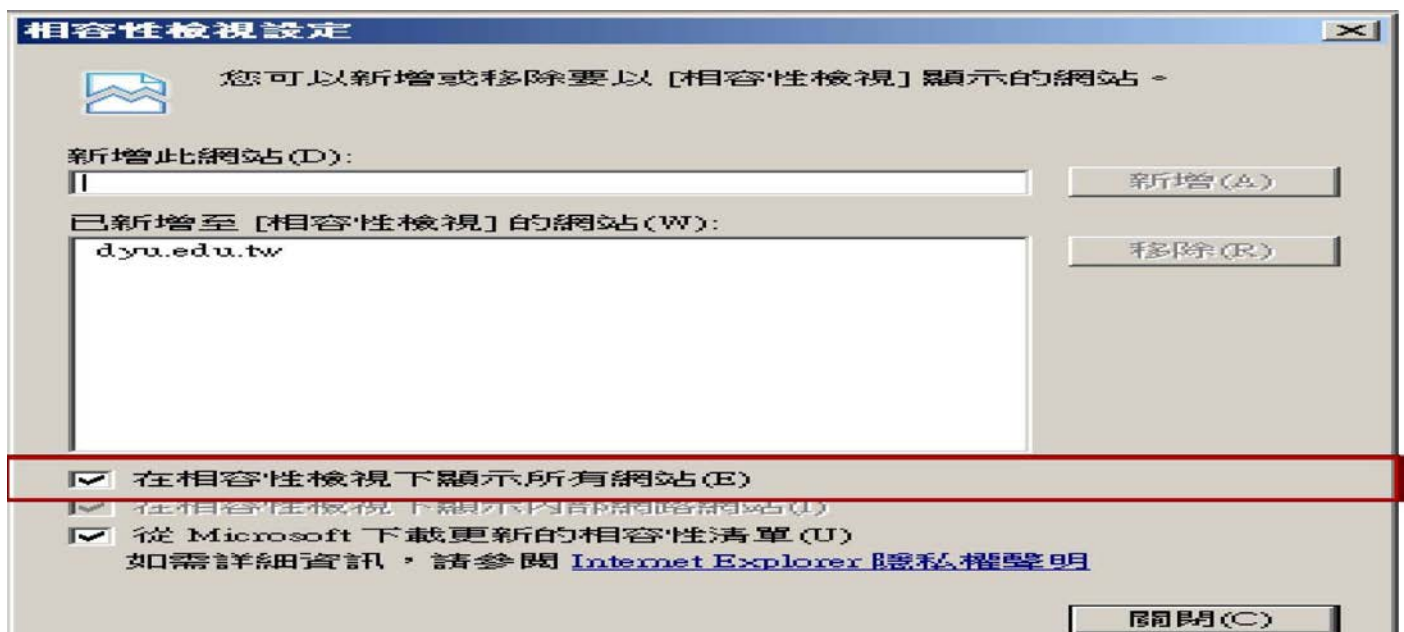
相容性檢視設定

您可以新增或移除要以 [相容性檢視] 顯示的網站。

新增此網站(D):

新增(A)

已新增至 [相容性檢視] 的網站(W):

dyu.edu.tw

移除(R)

在相容性檢視下顯示所有網站(E)

在相容性檢視下顯示內部網路網站(I)

從 Microsoft 下載更新的相容性清單(U)

如需詳細資訊，請參閱 Internet Explorer 隱私權聲明

關閉(C)